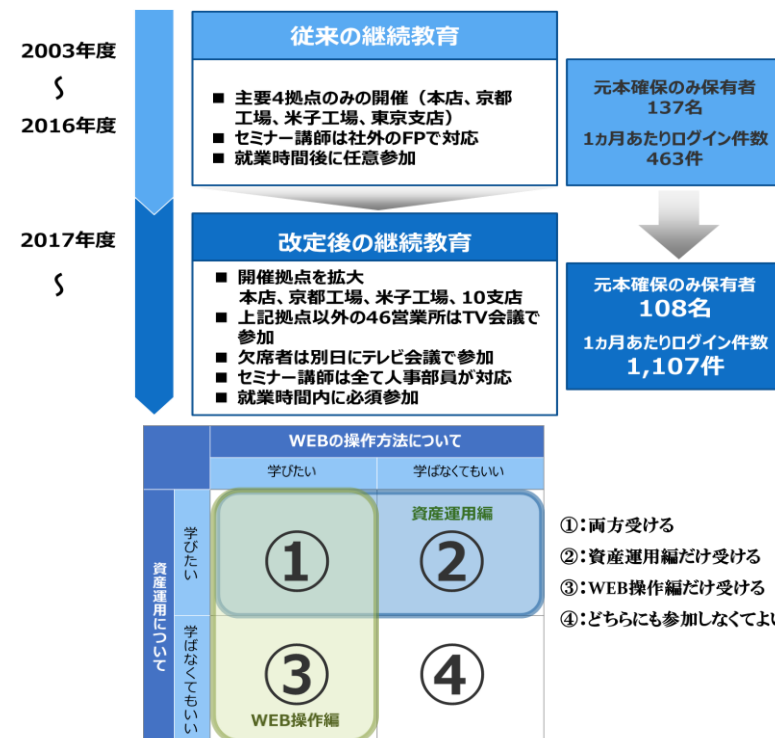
2003年度
～
2016年度

従来の継続教育

■ 主要4拠点のみの開催（本店、京都工場、米子工場、東京支店）
■ セミナー講師は社外のFPで対応
■ 就業時間後に任意参加

元本確保のみ保有者
137名
1ヵ月あたりログイン件数
463件

2017年度
～

改定後の継続教育

■ 開催拠点を拡大
本店、京都工場、米子工場、10支店
■ 上記拠点以外の46営業所はTV会議で参加
■ 欠席者は別日にテレビ会議で参加
■ セミナー講師は全て人事部員が対応
■ 就業時間内に必須参加

元本確保のみ保有者
108名
1ヵ月あたりログイン件数
1,107件

| | | WEBの操作方法について | |
|---|---|---|---|
| | | 学びたい | 学ばなくてもいい |
| 資産運用について | 学びたい | ① | 資産運用編 ② |
| | 学ばなくてもいい | ③ WEB操作編 | ④ |

①：両方受ける
②：資産運用編だけ受ける
③：WEB操作編だけ受ける
④：どちらにも参加しなくてよい